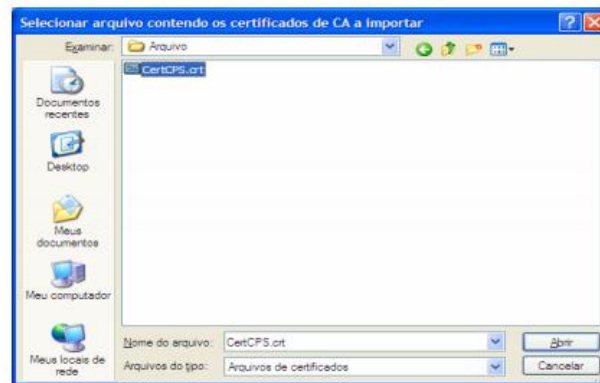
Selecionar arquivo contendo os certificados de CA a importar

Examinar: Arquivo

CertCPS.crt

Documentos recentes

Desktop

Meus documentos

Meu computador

Meus locais de rede

Nome do arquivo: CertCPS.crt

Arquivos do tipo: Arquivos de certificados

Abrir

Cancelar